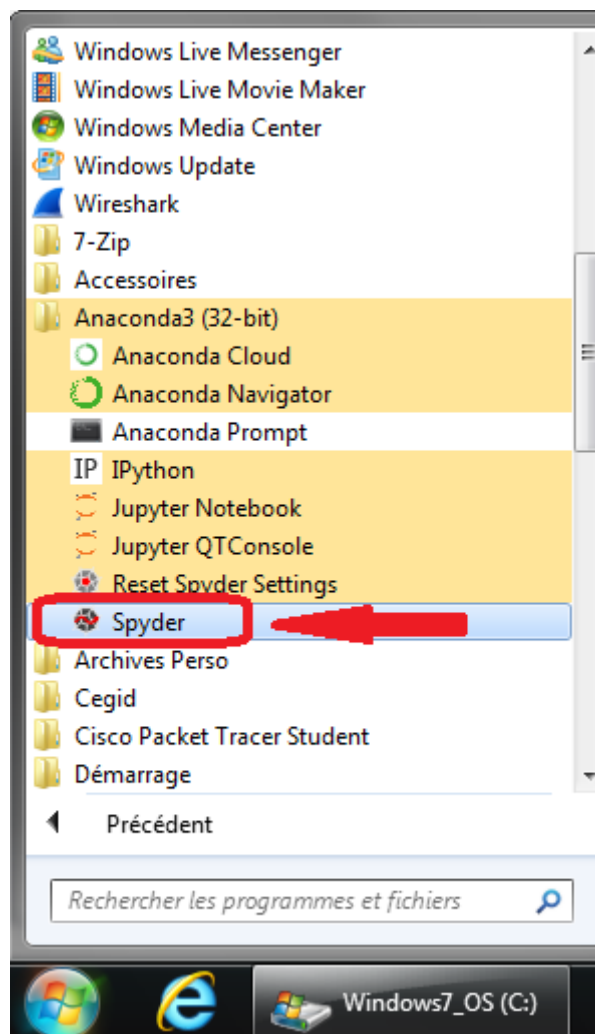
Windows Live Messenger
Windows Live Movie Maker
Windows Media Center
Windows Update
Wireshark
7-Zip
Accessoires
Anaconda3 (32-bit)
Anaconda Cloud
Anaconda Navigator
Anaconda Prompt
IP IPython
Jupyter Notebook
Jupyter QTConsole
Reset Spyder Settings
Spyder
Archives Perso
Cegid
Cisco Packet Tracer Student
Démarrage

Précédent

Rechercher les programmes et fichiers

Windows7_OS (C:)